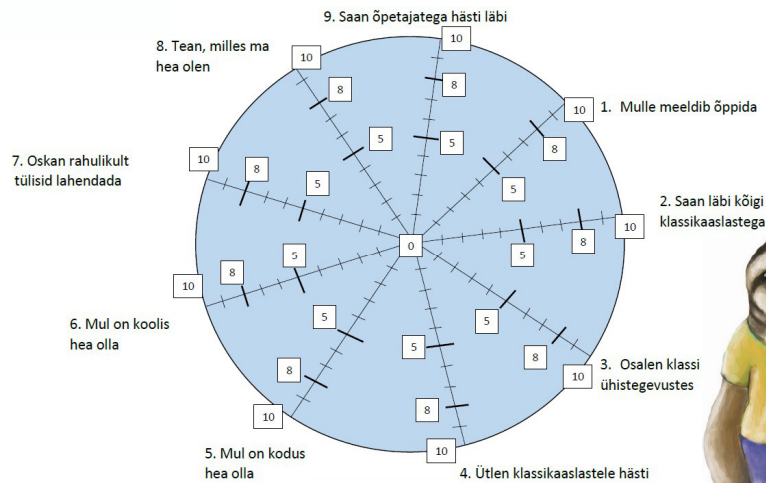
9. Saan õpetajatega hästi läbi

8. Tean, milles ma hea olen

1. Mulle meeldib õppida

7. Oskan rahulikult tülisid lahendada

2. Saan läbi kõigi klassikaaslastega

6. Mul on koolis hea olla

3. Osalen klassi ühistegevustes

5. Mul on kodus hea olla

4. Ütlen klassikaaslastele hästi

0

10 8 5
10 8 5
10 8 5
10 8 5
10 8 5
10 8 5
10 8 5
10 8 5
10 8 5